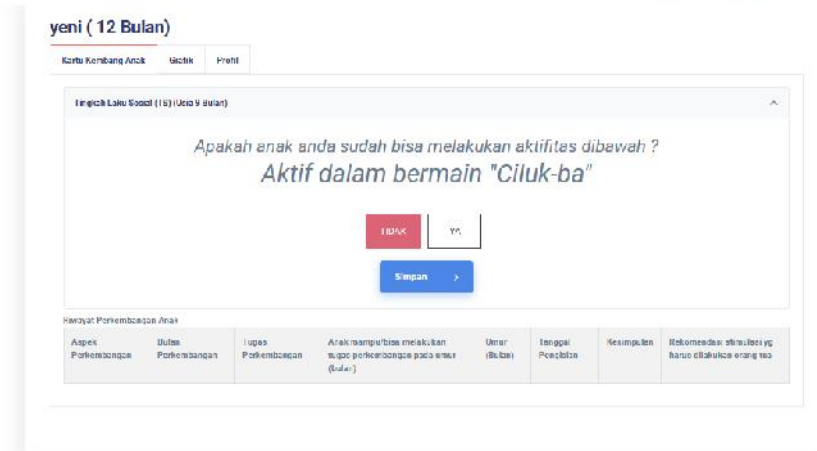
yeni ( 12 Bulan)

Kartu Kembang Anak | Grafik | Profil

Tingkah Laku Sosial (16) (Usia 9 Bulan)

Apakah anak anda sudah bisa melakukan aktifitas dibawah ?

Aktif dalam bermain "Ciluk-ba"

TIDAK | YA

Simpan >

Riwayat Perkembangan Anak

| Aspek Perkembangan | Bulan Perkembangan | Tugas Perkembangan | Anak mampu/bisa melakukan tugas perkembangan pada umur (bulan) | Umur (Bulan) | Tanggal Penilaian | Kesimpulan | Rekomendasi stimulasi yg harus dilakukan orang tua |
|---|---|---|---|---|---|---|---|